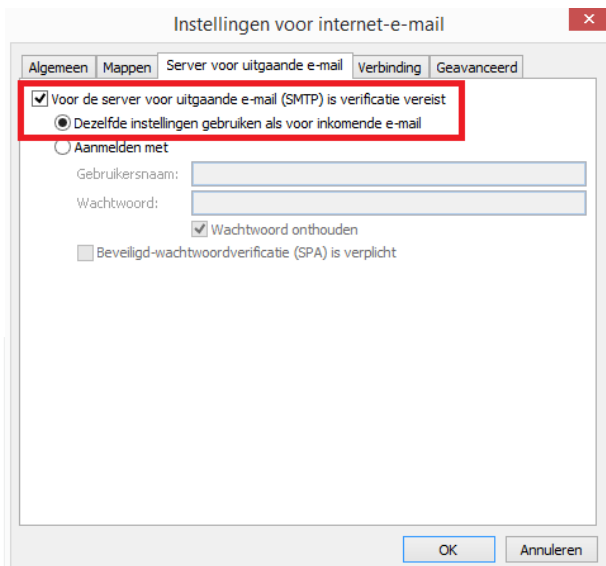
Instellingen voor internet-e-mail

Algemeen | Mappen | Server voor uitgaande e-mail | Verbinding | Geavanceerd

Voor de server voor uitgaande e-mail (SMTP) is verificatie vereist

Dezelfde instellingen gebruiken als voor inkomende e-mail

Aanmelden met

Gebruikersnaam:

Wachtwoord:

Wachtwoord onthouden

Beveiligd-wachtwoordverificatie (SPA) is verplicht

OK

Annuleren